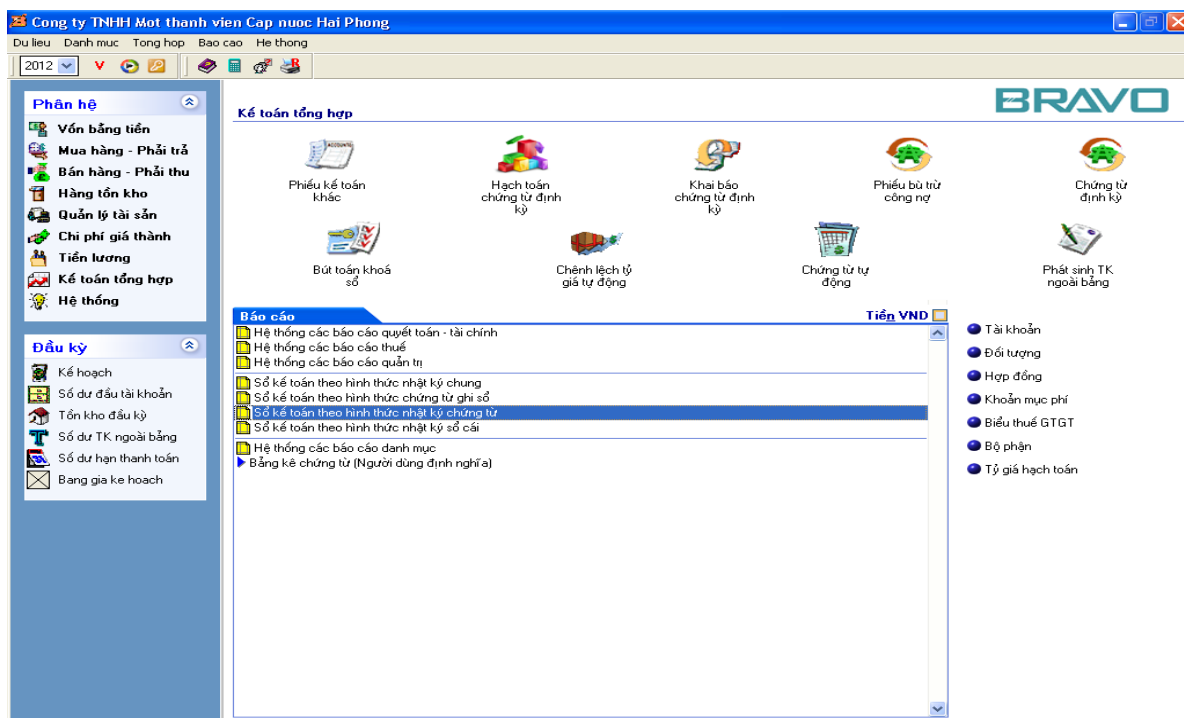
Cong ty TNHH Mot thanh vien Cap nuoc Hai Phong

Du lieu Danh muc Tong hop Bao cao He thong

2012 V

Phân hệ

Vốn bằng tiền
Mua hàng - Phải trả
Bán hàng - Phải thu
Hàng tồn kho
Quản lý tài sản
Chi phí giá thành
Tiền lương
Kế toán tổng hợp
Hệ thống

Đầu kỳ

Kế hoạch
Số dư đầu tài khoản
Tồn kho đầu kỳ
Số dư TK ngoài bảng
Số dư hạn thanh toán
Bang gia ke hoach

Kế toán tổng hợp

BRAVO

Phiếu kế toán khác
Hạch toán chứng từ định kỳ
Khai báo chứng từ định kỳ
Phiếu bù trừ công nợ
Chứng từ định kỳ
Bút toán khoá sổ
Chênh lệch tỷ giá tự động
Chứng từ tự động
Phát sinh TK ngoài bảng

Báo cáo

Tiền VND

Hệ thống các báo cáo quyết toán - tài chính
Hệ thống các báo cáo thuế
Hệ thống các báo cáo quản trị
Sổ kế toán theo hình thức nhật ký chung
Sổ kế toán theo hình thức chứng từ ghi sổ
Sổ kế toán theo hình thức nhật ký chứng từ
Sổ kế toán theo hình thức nhật ký sổ cái
Hệ thống các báo cáo danh mục
Bảng kê chứng từ (Người dùng định nghĩa)

Tài khoản
Đối tượng
Hợp đồng
Khoản mục phí
Biểu thuế GTGT
Bộ phận
Tỷ giá hạch toán